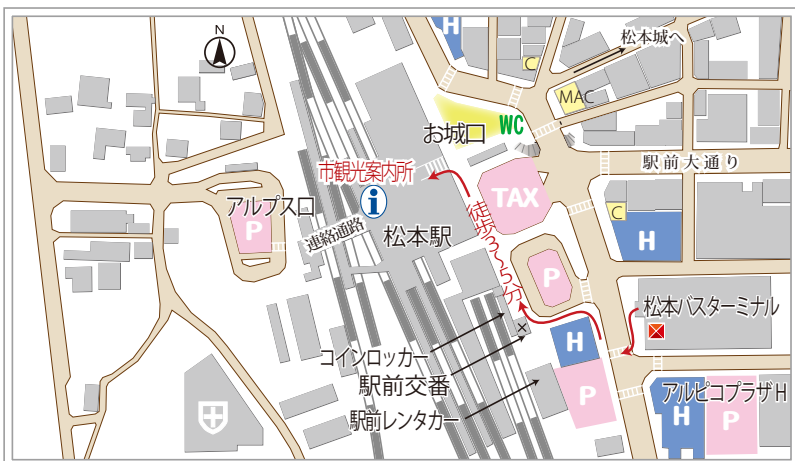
N

松本城へ

H

C

MAC

お城口

WC

駅前大通り

市観光案内所

TAX

アルプス口

P

連絡通路

松本駅

徒歩3〜5分

C

H

P

松本バスターミナル

H

コインロッカー

駅前交番

駅前レンタカー

P

アルピコプラザ H

H

P